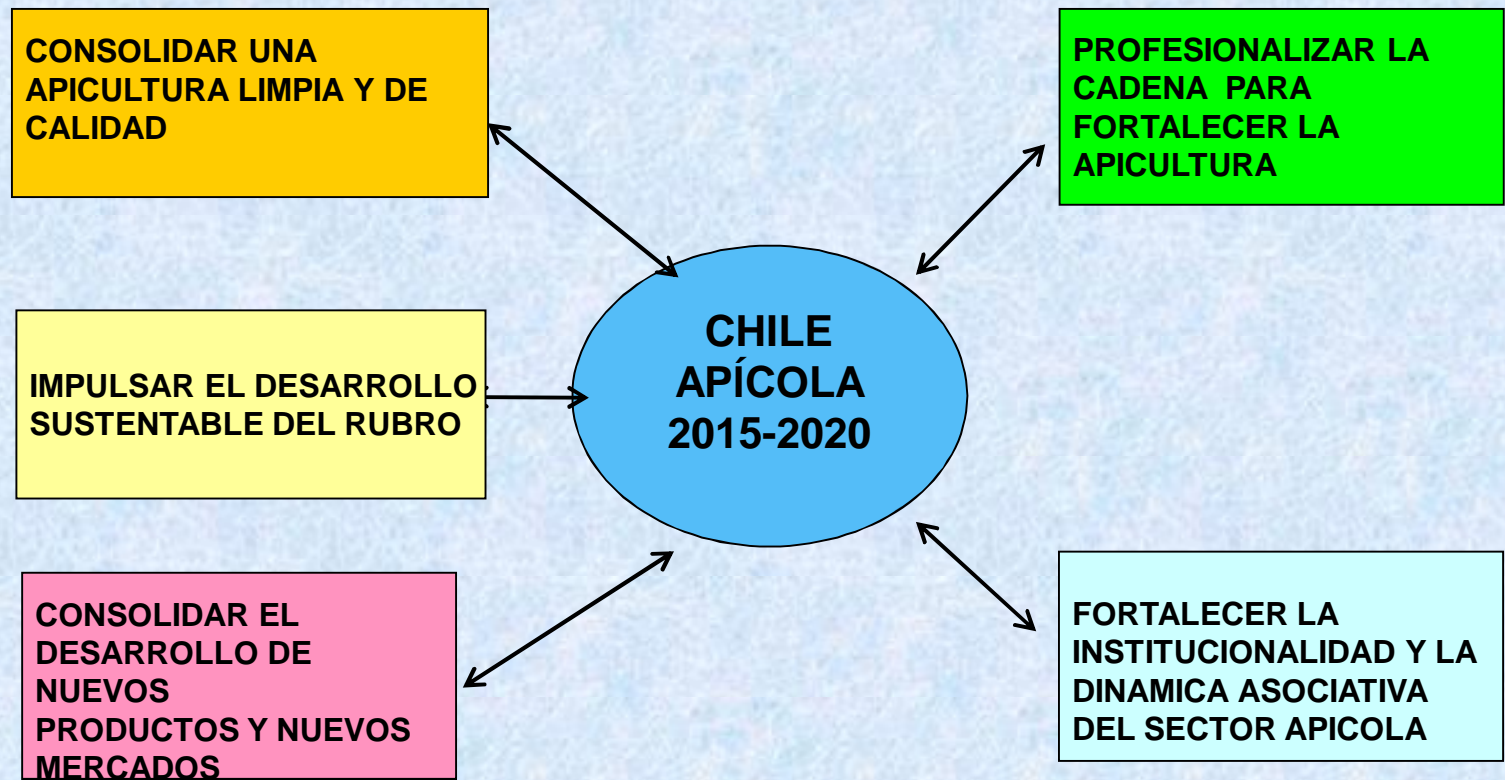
CONSOLIDAR UNA APICULTURA LIMPIA Y DE CALIDAD

PROFESIONALIZAR LA CADENA PARA FORTALECER LA APICULTURA

IMPULSAR EL DESARROLLO SUSTENTABLE DEL RUBRO

CHILE APÍCOLA 2015-2020

CONSOLIDAR EL DESARROLLO DE NUEVOS PRODUCTOS Y NUEVOS MERCADOS

FORTALECER LA INSTITUCIONALIDAD Y LA DINAMICA ASOCIATIVA DEL SECTOR APICOLA